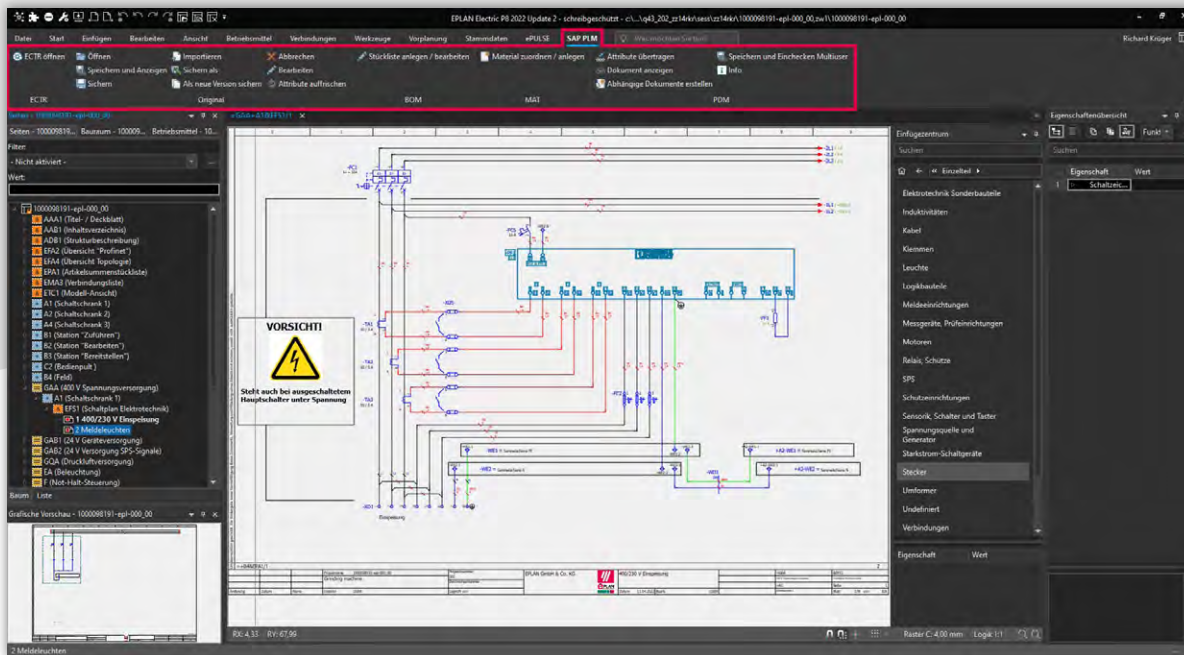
EPLAN Electric P8 2022 Update 2 - schreibgeschützt - c:\...\q43_202_zz14rkr\sess\zz14rkr\1000098191-epl-000_00.zw1\1000098191-epl-000_00

Datei Start Einfügen Bearbeiten Ansicht Betriebsmittel Verbindungen Werkzeuge Vorplanung Stammdaten ePULSE SAP PLM Was möchten Sie tun?

Richard Krüger

ECTR öffnen
ECTR

Öffnen
Speichern und Anzeigen
Sichern
Importieren
Sichern als
Als neue Version sichern
Abbrechen
Bearbeiten
Attribute auffrischen
Original

Stückliste anlegen / bearbeiten
BOM

Material zuordnen / anlegen
MAT

Attribute übertragen
Dokument anzeigen
Abhängige Dokumente erstellen
Speichern und Einchecken Multiuser
Info
PDM

Seiten - 1000098191-epl-000_00
Seiten - 100009819... Bauraum - 100009... Betriebsmittel - 10...
Filter:
- Nicht aktiviert -
Wert:

1000098191-epl-000_00
AAA1 (Titel- / Deckblatt)
AAB1 (Inhaltsverzeichnis)
ADB1 (Strukturbeschreibung)
EFA2 (Übersicht "Profinet")
EFA4 (Übersicht Topologie)
EPA1 (Artikelsummenstückliste)
EMA3 (Verbindungsliste)
ETC1 (Modell-Ansicht)
A1 (Schaltschrank 1)
A2 (Schaltschrank 2)
A4 (Schaltschrank 3)
B1 (Station "Zuführen")
B2 (Station "Bearbeiten")
B3 (Station "Bereitstellen")
C2 (Bedienpult)
B4 (Feld)
GAA (400 V Spannungsversorgung)
A1 (Schaltschrank 1)
EFS1 (Schaltplan Elektrotechnik)
1 400/230 V Einspeisung
2 Meldeleuchten
GAB1 (24 V Geräteversorgung)
GAB2 (24 V Versorgung SPS-Signale)
GQA (Druckluftversorgung)
EA (Beleuchtung)
F (Not-Halt-Steuerung)
Baum Liste

Grafische Vorschau - 1000098191-epl-000_00

=GAA+A1&EFS1/1

VORSICHT!
Steht auch bei ausgeschaltetem Hauptschalter unter Spannung

Einspeisung

EPLAN GmbH & Co. KG
400/230 V Einspeisung

RX: 4,33 RY: 67,99
Raster C: 4,00 mm Logik 1:1

Einfügezentrum
Suchen
Einzelteil
Elektrotechnik Sonderbauteile
Induktivitäten
Kabel
Klemmen
Leuchte
Logikbauteile
Meldeeinrichtungen
Messgeräte, Prüfeinrichtungen
Motoren
Relais, Schütze
SPS
Schutzeinrichtungen
Sensorik, Schalter und Taster
Spannungsquelle und Generator
Starkstrom-Schaltgeräte
Stecker
Umformer
Undefiniert
Verbindungen
Eigenschaft Wert

Eigenschaftenübersicht
Funkt
Suchen
Eigenschaft Wert
Schaltzeic...

2 Meldeleuchten